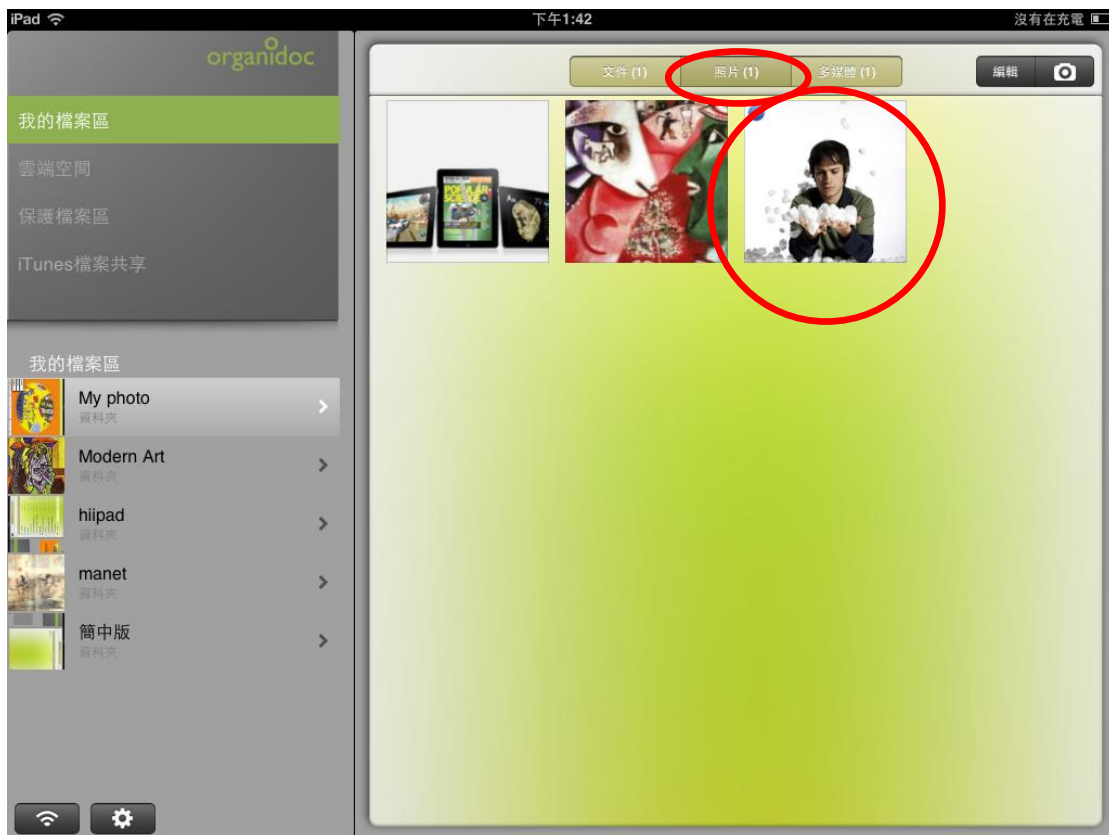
iPad 下午1:42 沒有在充電

organidoc

我的檔案區
雲端空間
保護檔案區
iTunes檔案共享

我的檔案區
My photo
資料夾
Modern Art
資料夾
hiipad
資料夾
manet
資料夾
簡中版
資料夾

文件 (1) 照片 (1) 多媒體 (1)
編輯

POPULAR SCIENCE